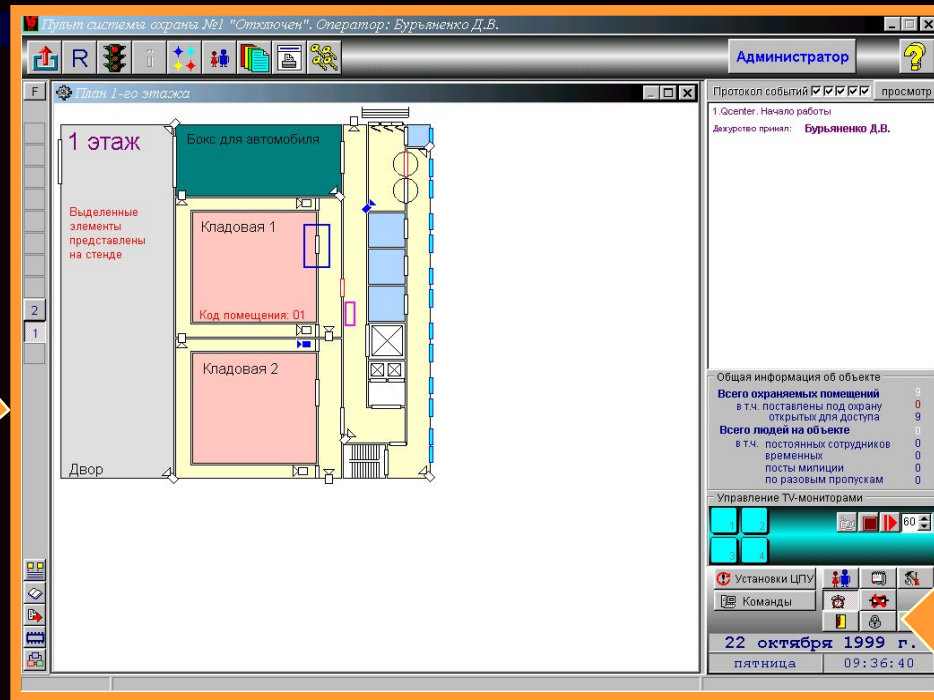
Пульт система охрана №1 "Отключен". Оператор: Бурьяненко Д.В.

R

Администратор

F

План 1-го этажа

1 этаж

Бокс для автомобиля

Выделенные элементы представлены на стенде

Кладовая 1

Код помещения: 01

Кладовая 2

Двор

2
1

Протокол событий ☑☑☑☑☑ просмотр

1.Qcenter. Начало работы
Дежурство принял: Бурьяненко Д.В.

Общая информация об объекте

| | |
|---|---|
| Всего охраняемых помещений | 9 |
| в т.ч. поставлены под охрану | 0 |
| открытых для доступа | 9 |
| Всего людей на объекте | 0 |
| в т.ч. постоянных сотрудников | 0 |
| временных | 0 |
| посты милиции | 0 |
| по разовым пропускам | 0 |

Управление TV-мониторами

1 2 3 4

60

Установки ЦПУ

Команды

22 октября 1999 г.

пятница 09:36:40